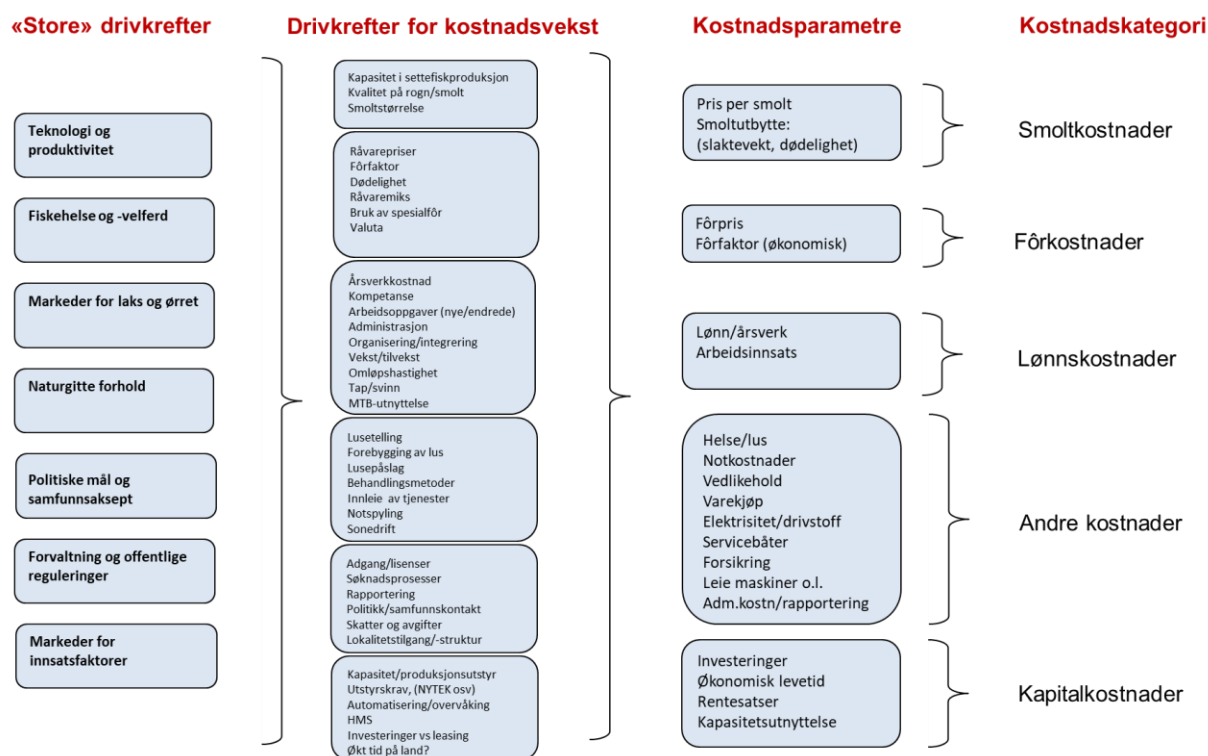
«Store» drivkrefter

Teknologi og produktivitet

Fiskehelse og -velferd

Markeder for laks og ørret

Naturgitte forhold

Politiske mål og samfunnsaksept

Forvaltning og offentlige reguleringer

Markeder for innsatsfaktorer

Drivkrefter for kostnadsvekst

Kapasitet i settefiskproduksjon
Kvalitet på rogn/smolt
Smoltstørrelse

Råvarepriser
Fôrfaktor
Dødelighet
Råvaremiks
Bruk av spesialfôr
Valuta

Årsverkkostnad
Kompetanse
Arbeidsoppgaver (nye/endrede)
Administrasjon
Organisering/integrering
Vekst/tilvekst
Omløpshastighet
Tap/svinn
MTB-utnyttelse

Lusetelling
Forebygging av lus
Lusepåslag
Behandlingsmetoder
Innleie av tjenester
Notspyling
Sonedrift

Adgang/lisenser
Søknadsprosesser
Rapportering
Politikk/samfunnskontakt
Skatter og avgifter
Lokalitetstilgang/-struktur

Kapasitet/produksjonsutstyr
Utstyrskrav, (NYTEK osv)
Automatisering/overvåking
HMS
Investeringer vs leasing
Økt tid på land?

Kostnadsparametre

Pris per smolt
Smoltutbytte:
(slaktevekt, dødelighet)

Fôrpris
Fôrfaktor (økonomisk)

Lønn/årsverk
Arbeidsinnsats

Helse/lus
Notkostnader
Vedlikehold
Varekjøp
Elektrisitet/drivstoff
Servicebåter
Forsikring
Leie maskiner o.l.
Adm.kostn/rapportering

Investeringer
Økonomisk levetid
Rentesatser
Kapasitetsutnyttelse

Kostnadskategori

Smoltkostnader

Fôrkostnader

Lønnskostnader

Andre kostnader

Kapitalkostnader